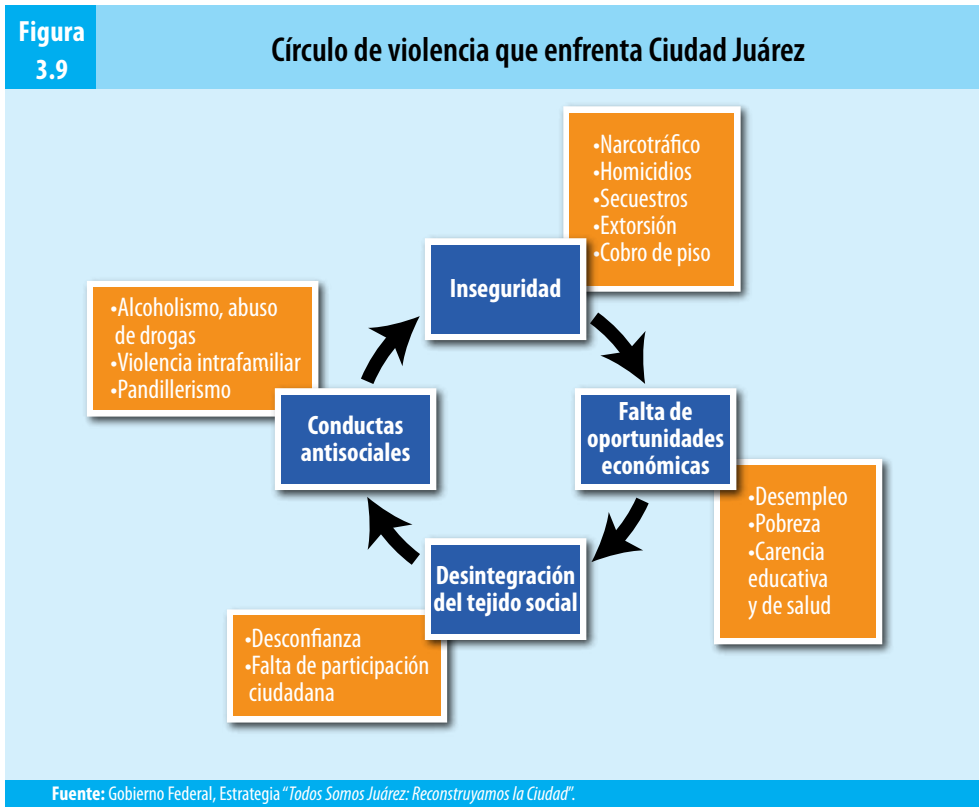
Figura 3.9

Círculo de violencia que enfrenta Ciudad Juárez

•Narcotráfico
•Homicidios
•Secuestros
•Extorsión
•Cobro de piso

Inseguridad

•Alcoholismo, abuso de drogas
•Violencia intrafamiliar
•Pandillerismo

Falta de oportunidades económicas

Conductas antisociales

•Desempleo
•Pobreza
•Carencia educativa y de salud

Desintegración del tejido social

•Desconfianza
•Falta de participación ciudadana

Fuente: Gobierno Federal, Estrategia "Todos Somos Juárez: Reconstruyamos la Ciudad".